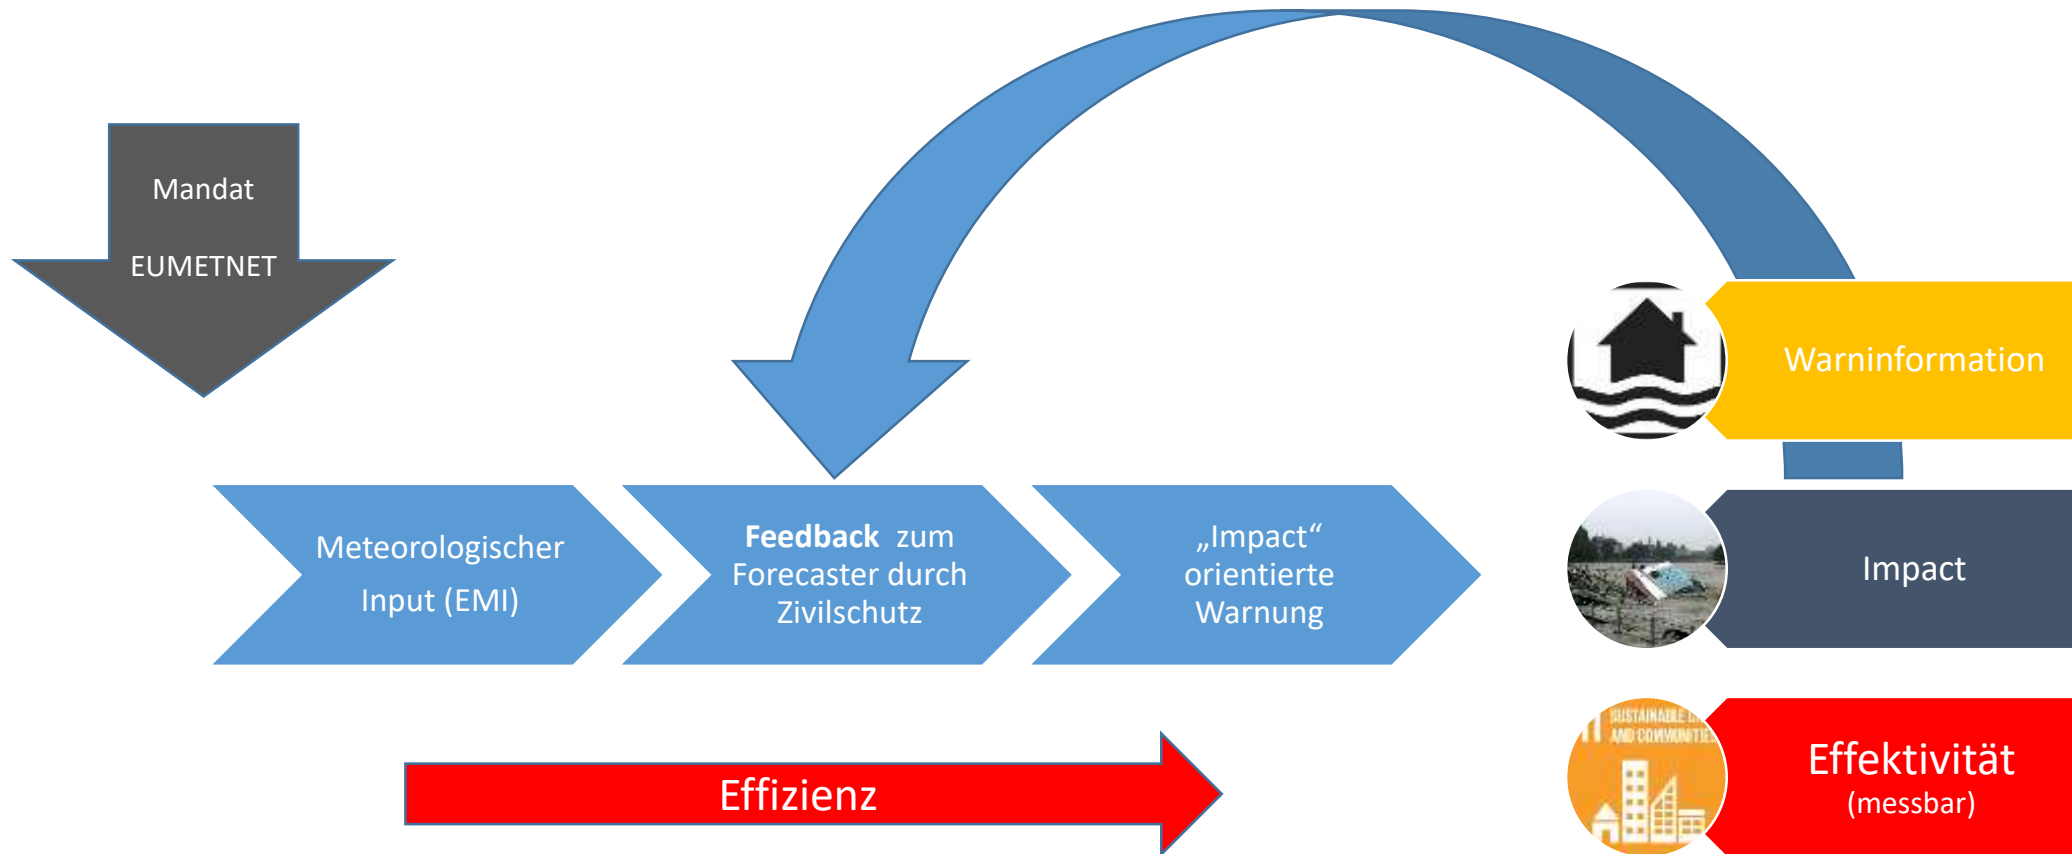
Mandat

EUMETNET

Meteorologischer Input (EMI)

**Feedback** zum Forecaster durch Zivilschutz

„Impact“ orientierte Warnung

Warninformation

Impact

SUSTAINABLE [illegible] AND COMMUNITIE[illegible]

Effektivität
(messbar)

Effizienz